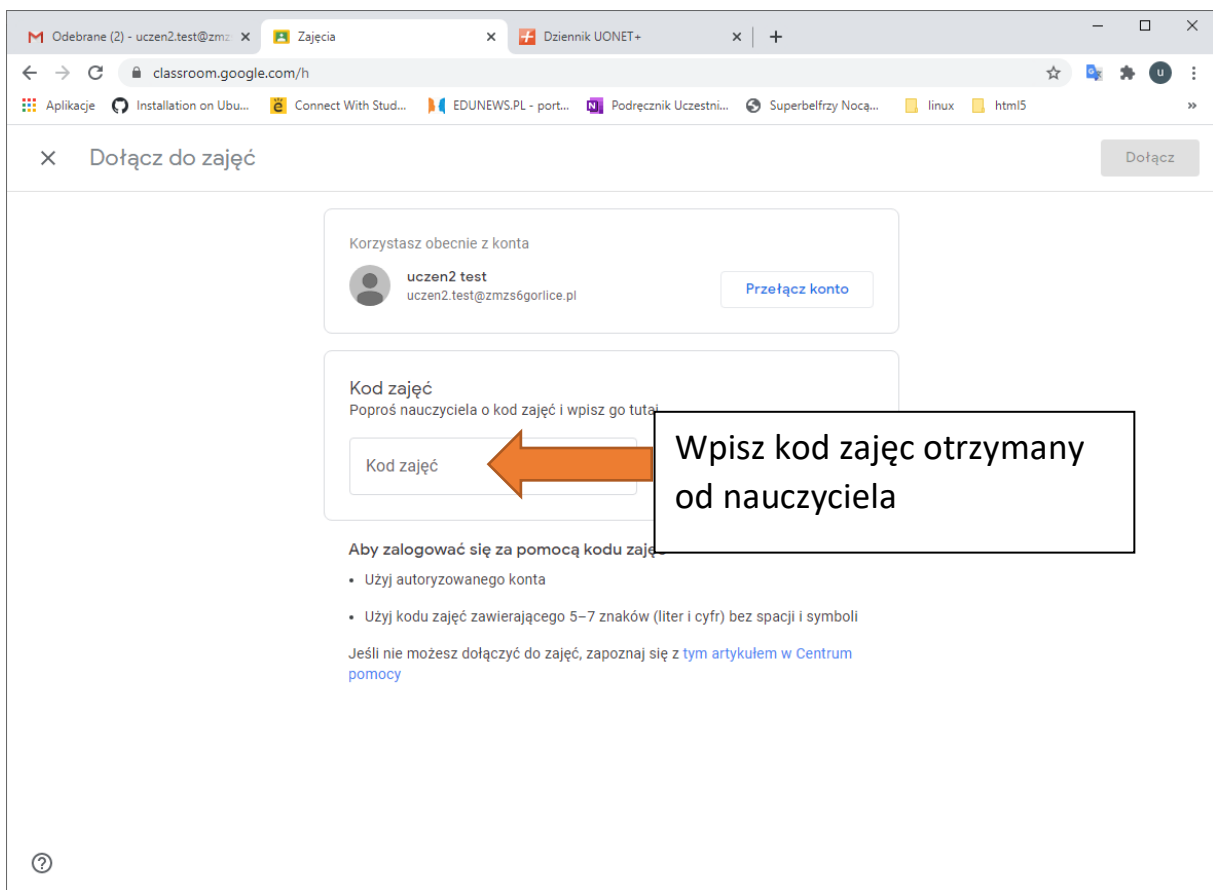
Odebrane (2) - uczen2.test@zmz ×
Zajęcia ×
Dziennik UONET+ ×
+

classroom.google.com/h

Aplikacje
Installation on Ubu...
Connect With Stud...
EDUNEWS.PL - port...
Podręcznik Uczestni...
Superbelfrzy Nocą...
linux
html5
»

×
Dołącz do zajęć
Dołącz

Korzystasz obecnie z konta
uczen2 test
uczen2.test@zmzs6gorlice.pl
Przełącz konto

Kod zajęć
Poproś nauczyciela o kod zajęć i wpisz go tutaj
Kod zajęć

Wpisz kod zajęc otrzymany od nauczyciela

Aby zalogować się za pomocą kodu zajęć
• Użyj autoryzowanego konta
• Użyj kodu zajęć zawierającego 5–7 znaków (liter i cyfr) bez spacji i symboli

Jeśli nie możesz dołączyć do zajęć, zapoznaj się z tym artykułem w Centrum pomocy

?